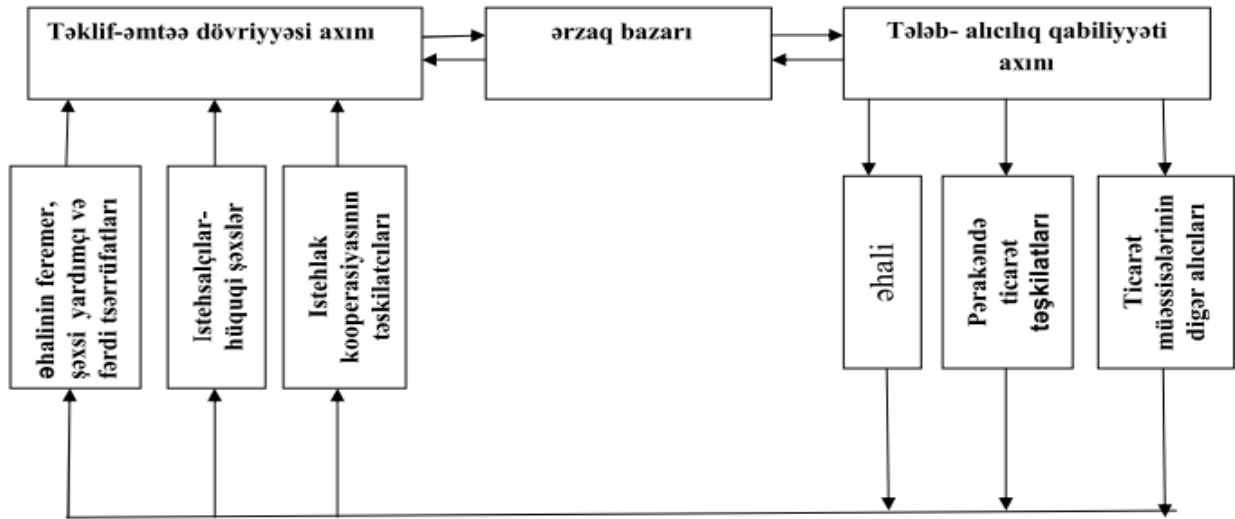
Təklif-əmtəə dövriyyəsi axını

ərzaq bazarı

Tələb- alıcılıq qabiliyyəti axını

əhalinin feremer, şəxsi yardımçı və fərdi təsərrüfatları

Istehsalçılar-hüquqi şəxslər

Istehlak kooperasiyasının təşkilatcıları

əhali

Pərakəndə ticarət təşkilatları

Ticarət müəssisələrinin digər alıcıları